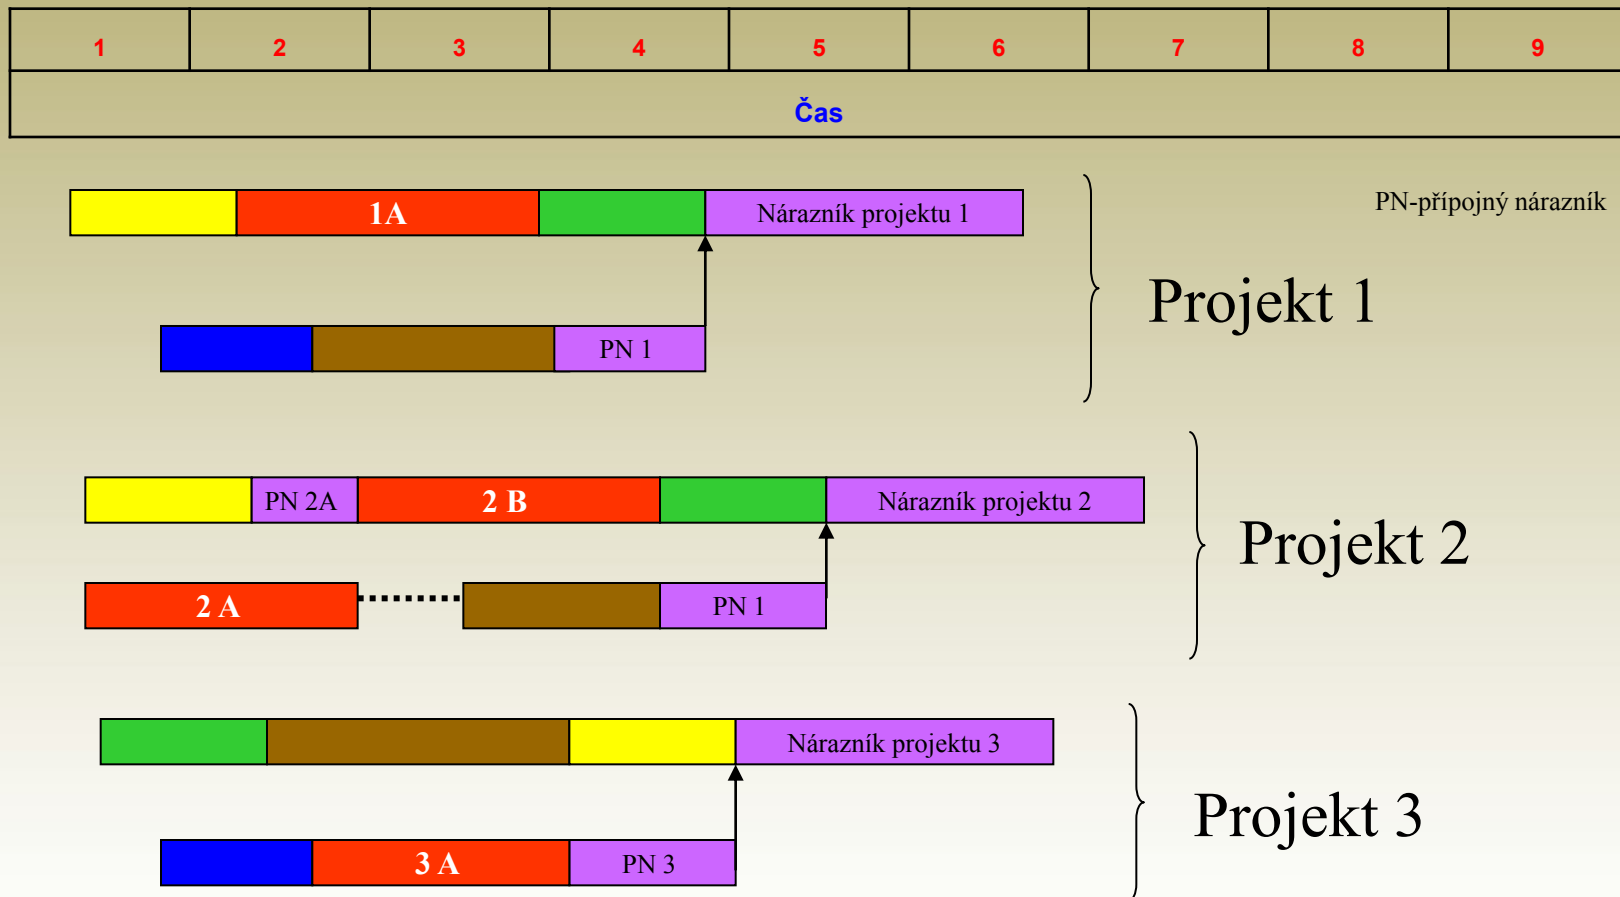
| 1 | 2 | 3 | 4 | 5 | 6 | 7 | 8 | 9 |
|---|---|---|---|---|---|---|---|---|
| Čas | | | | | | | | |

PN-přípojný nárazník

1A

Nárazník projektu 1

PN 1

Projekt 1

PN 2A

2 B

Nárazník projektu 2

2 A

PN 1

Projekt 2

Nárazník projektu 3

3 A

PN 3

Projekt 3